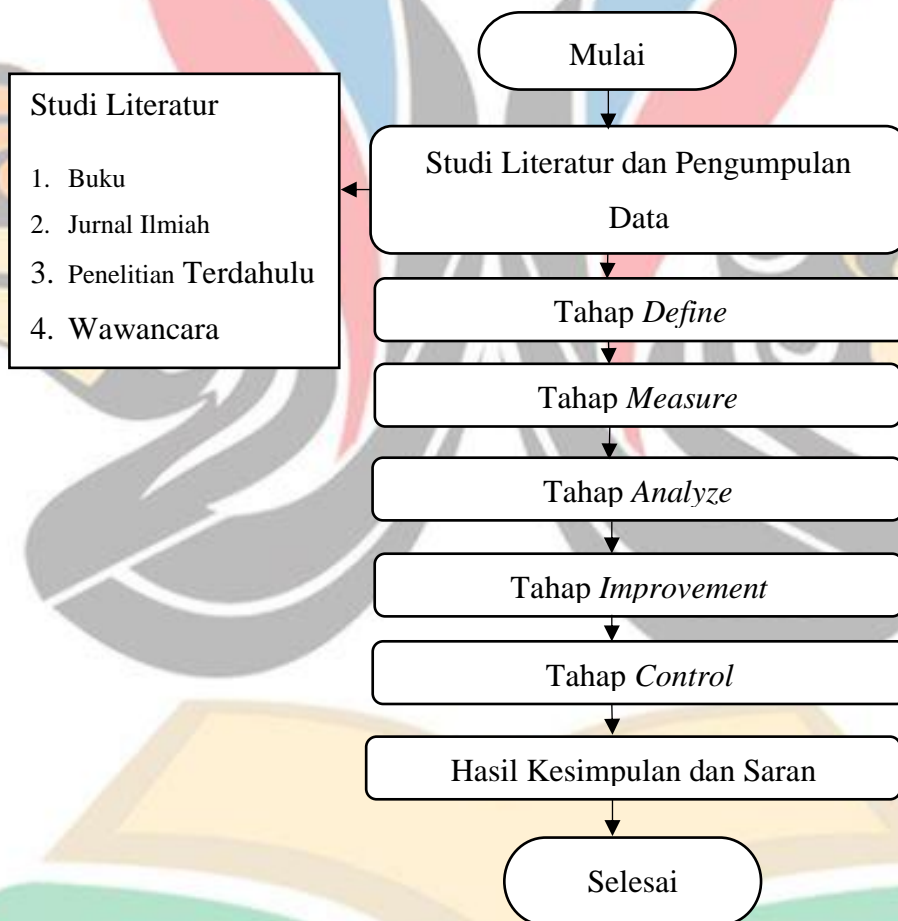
Mulai

Studi Literatur

1. Buku
2. Jurnal Ilmiah
3. Penelitian Terdahulu
4. Wawancara

Studi Literatur dan Pengumpulan Data

Tahap *Define*

Tahap *Measure*

Tahap *Analyze*

Tahap *Improvement*

Tahap *Control*

Hasil Kesimpulan dan Saran

Selesai